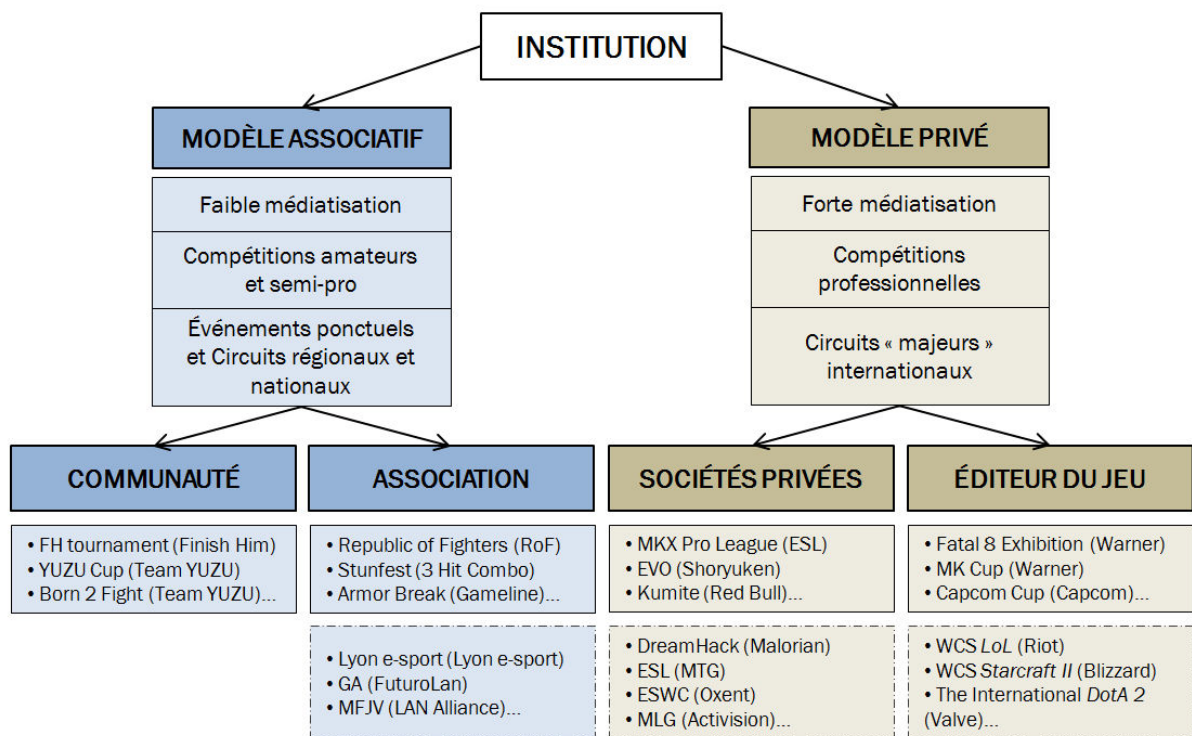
INSTITUTION

MODÈLE ASSOCIATIF

Faible médiatisation

Compétitions amateurs et semi-pro

Événements ponctuels et Circuits régionaux et nationaux

MODÈLE PRIVÉ

Forte médiatisation

Compétitions professionnelles

Circuits « majeurs » internationaux

COMMUNAUTÉ

• FH tournament (Finish Him)
• YUZU Cup (Team YUZU)
• Born 2 Fight (Team YUZU)...

ASSOCIATION

• Republic of Fighters (RoF)
• Stunfest (3 Hit Combo)
• Armor Break (Gameline)...

• Lyon e-sport (Lyon e-sport)
• GA (FuturoLan)
• MFJV (LAN Alliance)...

SOCIÉTÉS PRIVÉES

• MKX Pro League (ESL)
• EVO (Shoryuken)
• Kumite (Red Bull)...

• DreamHack (Malorian)
• ESL (MTG)
• ESWC (Oxent)
• MLG (Activision)...

ÉDITEUR DU JEU

• Fatal 8 Exhibition (Warner)
• MK Cup (Warner)
• Capcom Cup (Capcom)...

• WCS LoL (Riot)
• WCS Starcraft II (Blizzard)
• The International DotA 2 (Valve)...